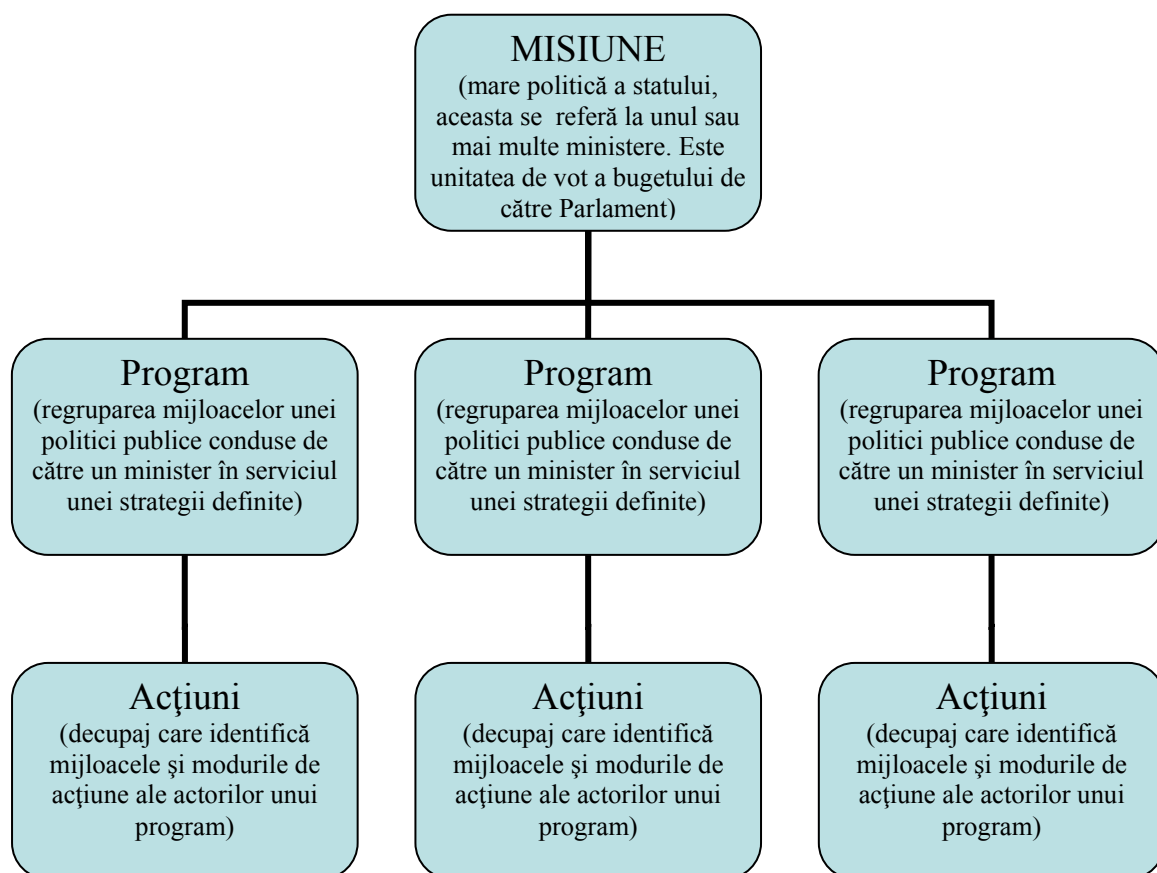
MISIUNE
(mare politică a statului, aceasta se referă la unul sau mai multe ministere. Este unitatea de vot a bugetului de către Parlament)

Program
(regruparea mijloacelor unei politici publice conduse de către un minister în serviciul unei strategii definite)

Program
(regruparea mijloacelor unei politici publice conduse de către un minister în serviciul unei strategii definite)

Program
(regruparea mijloacelor unei politici publice conduse de către un minister în serviciul unei strategii definite)

Acţiuni
(decupaj care identifică mijloacele şi modurile de acţiune ale actorilor unui program)

Acţiuni
(decupaj care identifică mijloacele şi modurile de acţiune ale actorilor unui program)

Acţiuni
(decupaj care identifică mijloacele şi modurile de acţiune ale actorilor unui program)